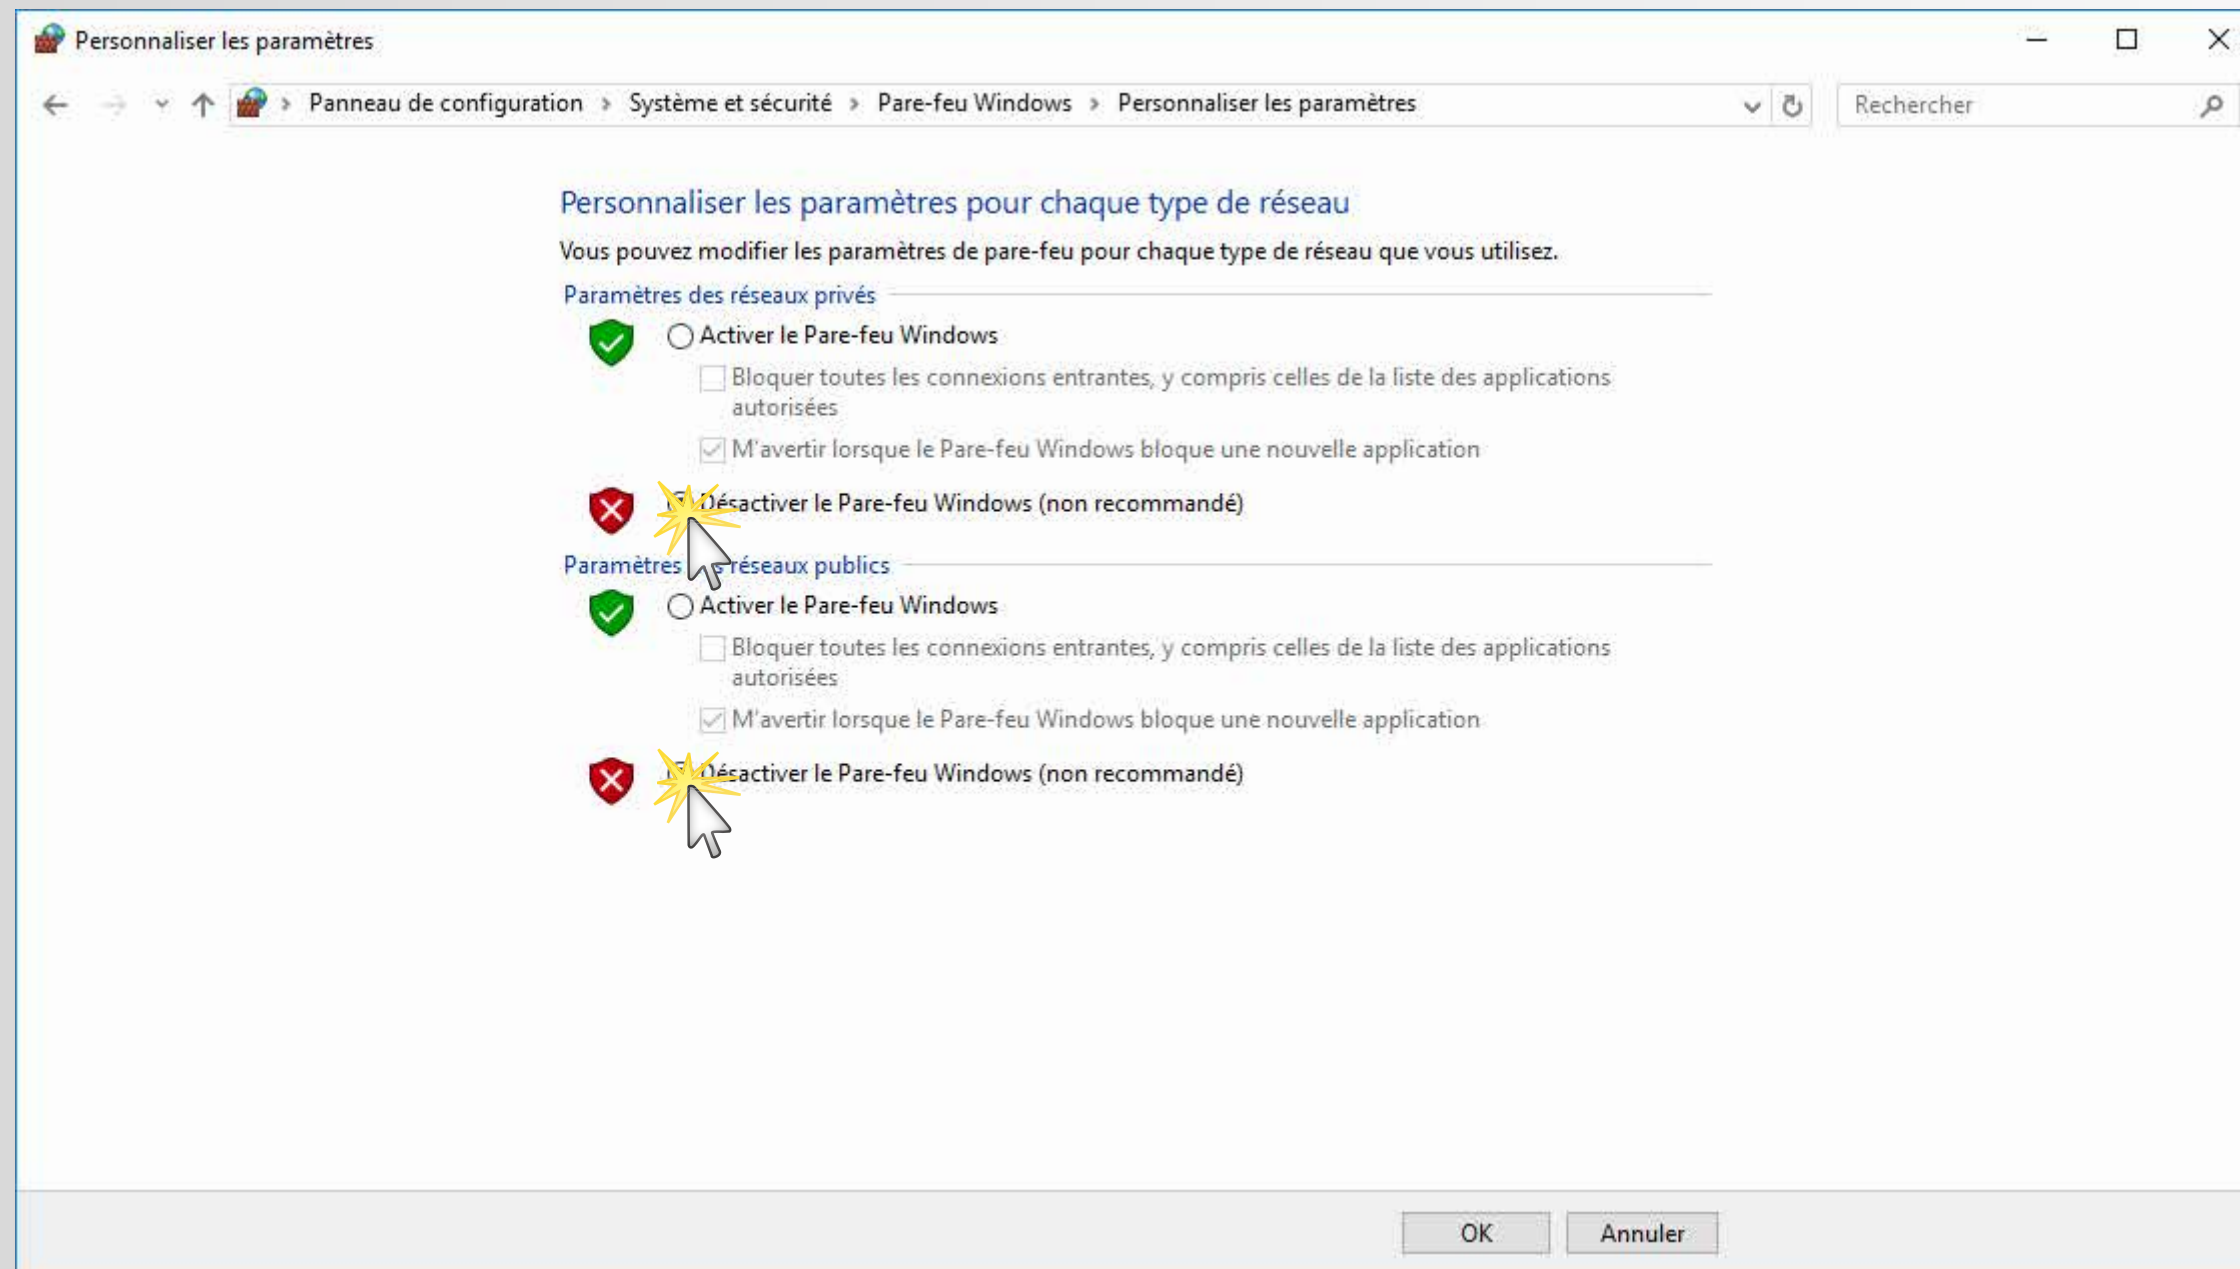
Personnaliser les paramètres

Panneau de configuration › Système et sécurité › Pare-feu Windows › Personnaliser les paramètres

Rechercher

Personnaliser les paramètres pour chaque type de réseau

Vous pouvez modifier les paramètres de pare-feu pour chaque type de réseau que vous utilisez.

Paramètres des réseaux privés

Activer le Pare-feu Windows

Bloquer toutes les connexions entrantes, y compris celles de la liste des applications autorisées

M'avertir lorsque le Pare-feu Windows bloque une nouvelle application

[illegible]ésactiver le Pare-feu Windows (non recommandé)

Paramètres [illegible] réseaux publics

Activer le Pare-feu Windows

Bloquer toutes les connexions entrantes, y compris celles de la liste des applications autorisées

M'avertir lorsque le Pare-feu Windows bloque une nouvelle application

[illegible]ésactiver le Pare-feu Windows (non recommandé)

OK

Annuler